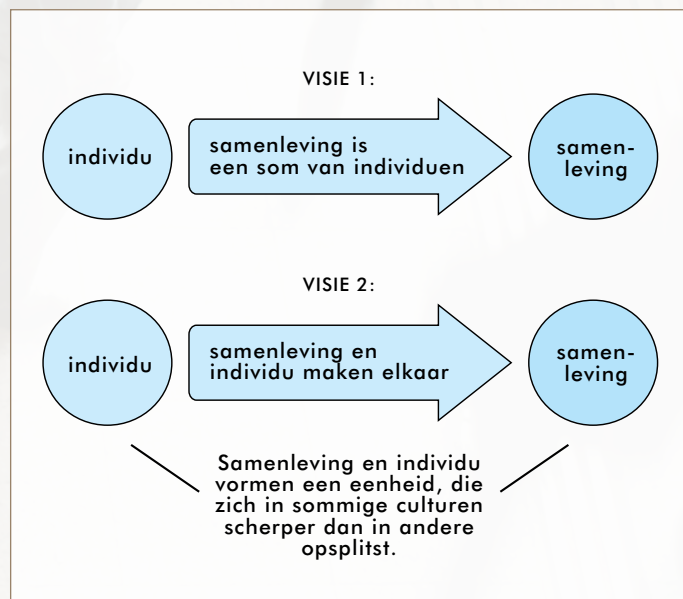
VISIE 1:

individu

samenleving is een som van individuen

samen-leving

VISIE 2:

individu

samenleving en individu maken elkaar

samen-leving

Samenleving en individu vormen een eenheid, die zich in sommige culturen scherper dan in andere opsplitst.